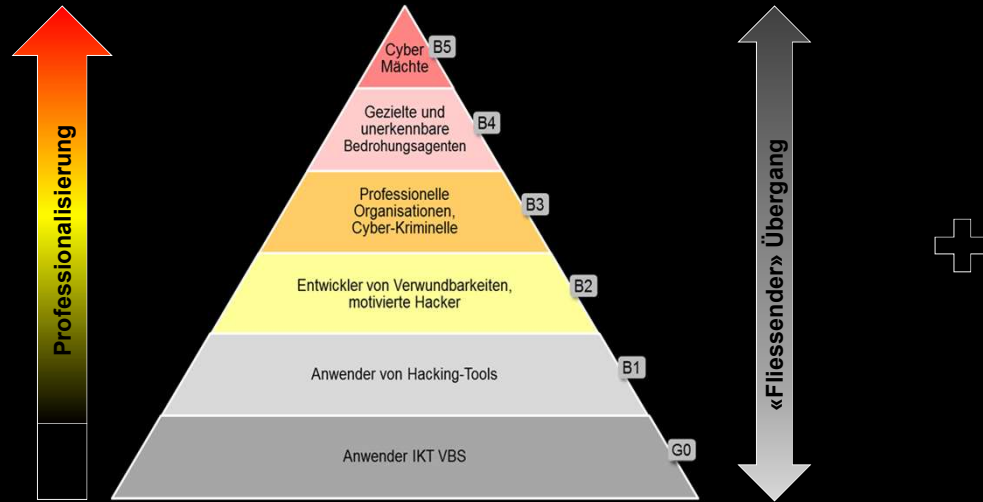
Professionalisierung

Cyber Mächte B5

Gezielte und unerkennbare Bedrohungsagenten B4

Professionelle Organisationen, Cyber-Kriminelle B3

Entwickler von Verwundbarkeiten, motivierte Hacker B2

Anwender von Hacking-Tools B1

Anwender IKT VBS G0

«Fliessender» Übergang